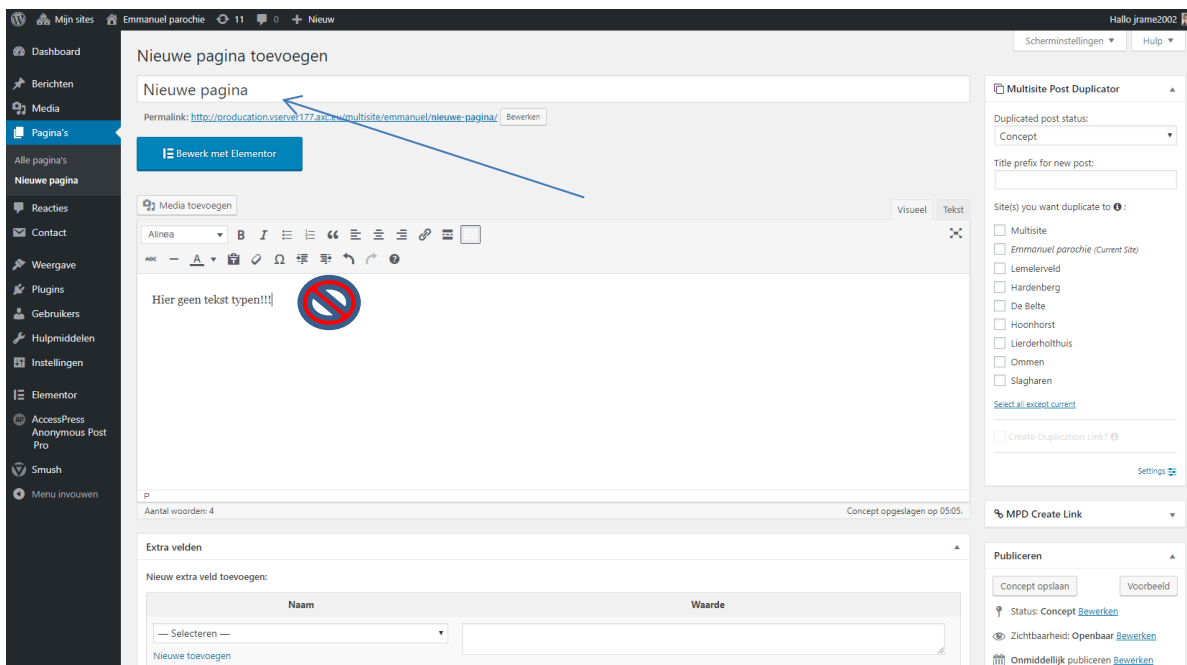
Mijn sites Emmanuel parochie 11 0 Nieuw Hallo jrame2002

Dashboard
Berichten
Media
Pagina's
Alle pagina's
Nieuwe pagina
Reacties
Contact
Weergave
Plugins
Gebruikers
Hulpmiddelen
Instellingen
Elementor
AccessPress Anonymous Post Pro
Smush
Menu invouwen

Nieuwe pagina toevoegen

Scherminstellingen ▼ Hulp ▼

Nieuwe pagina

Permalink: http://producation.vserver177.axc.eu/multisite/emmanuel/nieuwe-pagina/ Bewerken

Bewerk met Elementor

Media toevoegen

Visueel Tekst

Alinea

Hier geen tekst typen!!!

P
Aantal woorden: 4
Concept opgeslagen op 05:05.

Extra velden
Nieuw extra veld toevoegen:

| Naam | Waarde |
|---|---|
| — Selecteren — | |

Nieuwe toevoegen

Multisite Post Duplicator
Duplicated post status:
Concept
Title prefix for new post:
Site(s) you want duplicate to:
Multisite
Emmanuel parochie (Current Site)
Lemelerveld
Hardenberg
De Belte
Hoonhorst
Lierderholthuis
Ommen
Slagharen
Select all except current
Create Duplication Link?
Settings

MPD Create Link

Publiceren
Concept opslaan
Voorbeeld
Status: Concept Bewerken
Zichtbaarheid: Openbaar Bewerken
Onmiddellijk publiceren Bewerken